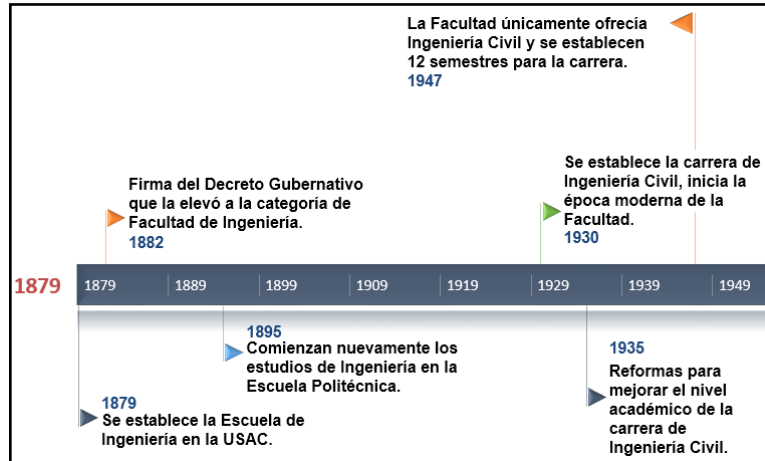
La Facultad únicamente ofrecía Ingeniería Civil y se establecen 12 semestres para la carrera.
1947

Firma del Decreto Gubernativo que la elevó a la categoría de Facultad de Ingeniería.
1882

Se establece la carrera de Ingeniería Civil, inicia la época moderna de la Facultad.
1930

1879

1879 | 1889 | 1899 | 1909 | 1919 | 1929 | 1939 | 1949

1895
Comienzan nuevamente los estudios de Ingeniería en la Escuela Politécnica.

1935
Reformas para mejorar el nivel académico de la carrera de Ingeniería Civil.

1879
Se establece la Escuela de Ingeniería en la USAC.